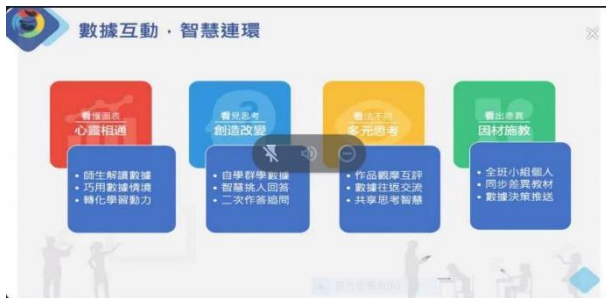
數據互動．智慧連環

看懂圖表
心靈相通

看見思考
創造改變

看法不同
多元思考

看出差異
因材施教

• 師生解讀數據
• 巧用數據情境
• 轉化學習動力

• 自學群學數據
• 智慧挑人回答
• 二次作答追問

• 作品觀摩互評
• 數據往返交流
• 共享思考智慧

• 全班小組個人
• 同步差異教材
• 數據決策推送

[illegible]